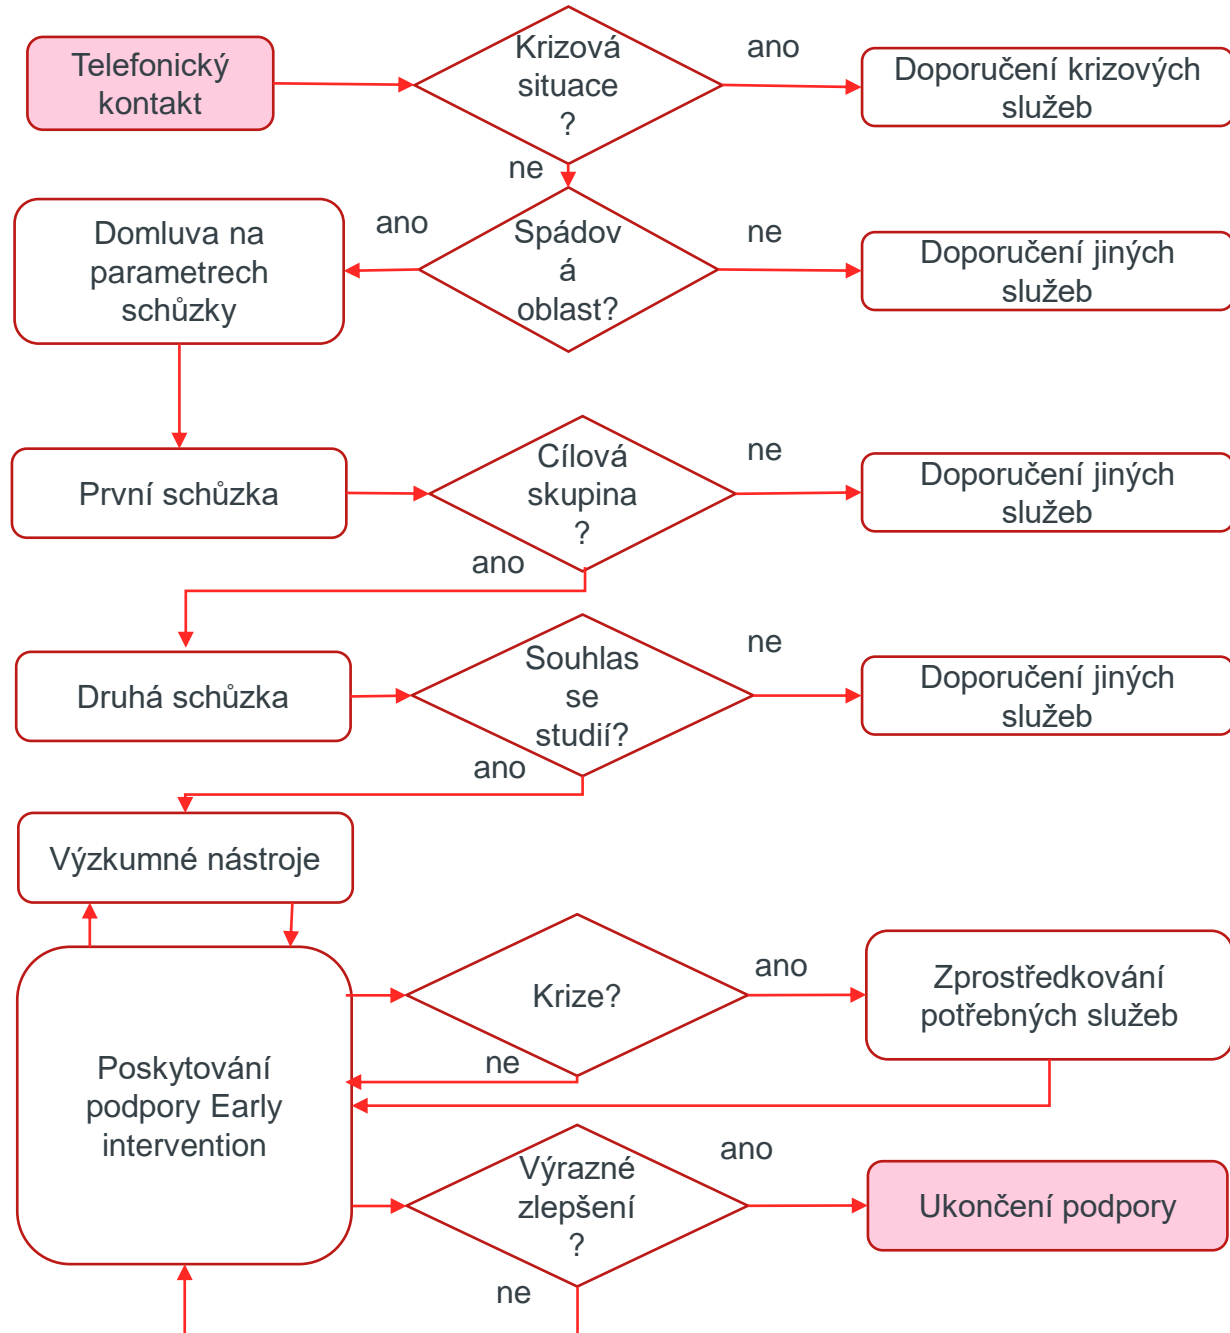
Telefonický kontakt

Krizová situace ?

ano

Doporučení krizových služeb

ne

Domluva na parametrech schůzky

ano

Spádová oblast?

ne

Doporučení jiných služeb

První schůzka

Cílová skupina ?

ne

Doporučení jiných služeb

ano

Druhá schůzka

Souhlas se studií?

ne

Doporučení jiných služeb

ano

Výzkumné nástroje

Krize?

ano

Zprostředkování potřebných služeb

ne

Poskytování podpory Early intervention

Výrazné zlepšení ?

ano

Ukončení podpory

ne